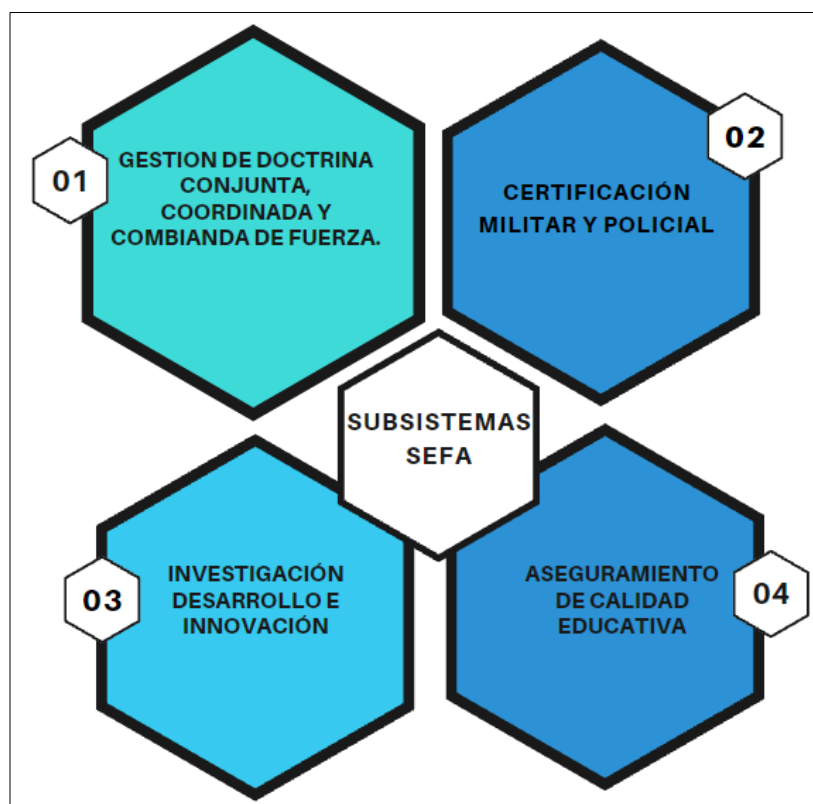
01

GESTION DE DOCTRINA CONJUNTA, COORDINADA Y COMBIANDA DE FUERZA.

02

CERTIFICACIÓN MILITAR Y POLICIAL

SUBSISTEMAS SEFA

03

INVESTIGACIÓN DESARROLLO E INNOVACIÓN

ASEGURAMIENTO DE CALIDAD EDUCATIVA

04